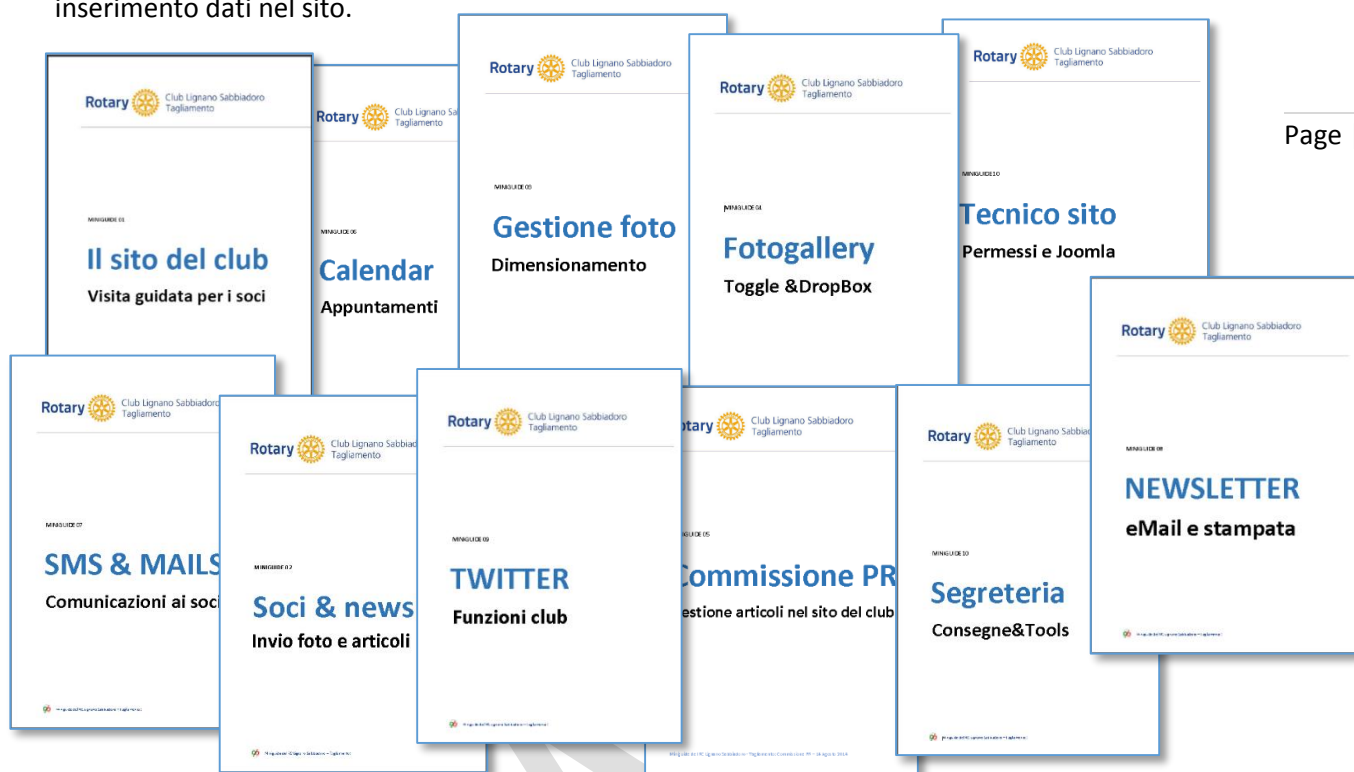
inserimento dati nel sito.

Page

Rotary Club Lignano Sabbiadoro Tagliamento
MINIGUIDE 01
Il sito del club
Visita guidata per i soci

Rotary Club Lignano Sabbiadoro Tagliamento
MINIGUIDE 06
Calendar
Appuntamenti

Rotary Club Lignano Sabbiadoro Tagliamento
MINIGUIDE 03
Gestione foto
Dimensionamento

Rotary Club Lignano Sabbiadoro Tagliamento
MINIGUIDE 04
Fotogallery
Toggle &DropBox

Rotary Club Lignano Sabbiadoro Tagliamento
MINIGUIDE 10
Tecnico sito
Permessi e Joomla

Rotary Club Lignano Sabbiadoro Tagliamento
MINIGUIDE 08
NEWSLETTER
eMail e stampata

Rotary Club Lignano Sabbiadoro Tagliamento
MINIGUIDE 07
SMS & MAILS
Comunicazioni ai soci

Rotary Club Lignano Sabbiadoro Tagliamento
MINIGUIDE 02
Soci & news
Invio foto e articoli

Rotary Club Lignano Sabbiadoro Tagliamento
MINIGUIDE 09
TWITTER
Funzioni club

Rotary Club Lignano Sabbiadoro Tagliamento
MINIGUIDE 05
Commissione PR
Gestione articoli nel sito del club

Rotary Club Lignano Sabbiadoro Tagliamento
MINIGUIDE 10
Segreteria
Consegne&Tools